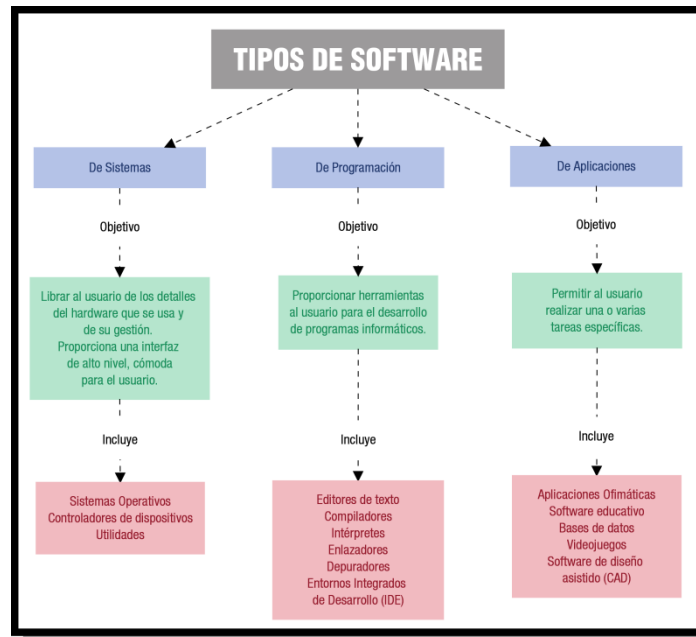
TIPOS DE SOFTWARE

De Sistemas

Objetivo

Librar al usuario de los detalles del hardware que se usa y de su gestión. Proporciona una interfaz de alto nivel, cómoda para el usuario.

Incluye

Sistemas Operativos
Controladores de dispositivos
Utilidades

De Programación

Objetivo

Proporcionar herramientas al usuario para el desarrollo de programas informáticos.

Incluye

Editores de texto
Compiladores
Intérpretes
Enlazadores
Depuradores
Entornos Integrados de Desarrollo (IDE)

De Aplicaciones

Objetivo

Permitir al usuario realizar una o varias tareas específicas.

Incluye

Aplicaciones Ofimáticas
Software educativo
Bases de datos
Videojuegos
Software de diseño asistido (CAD)